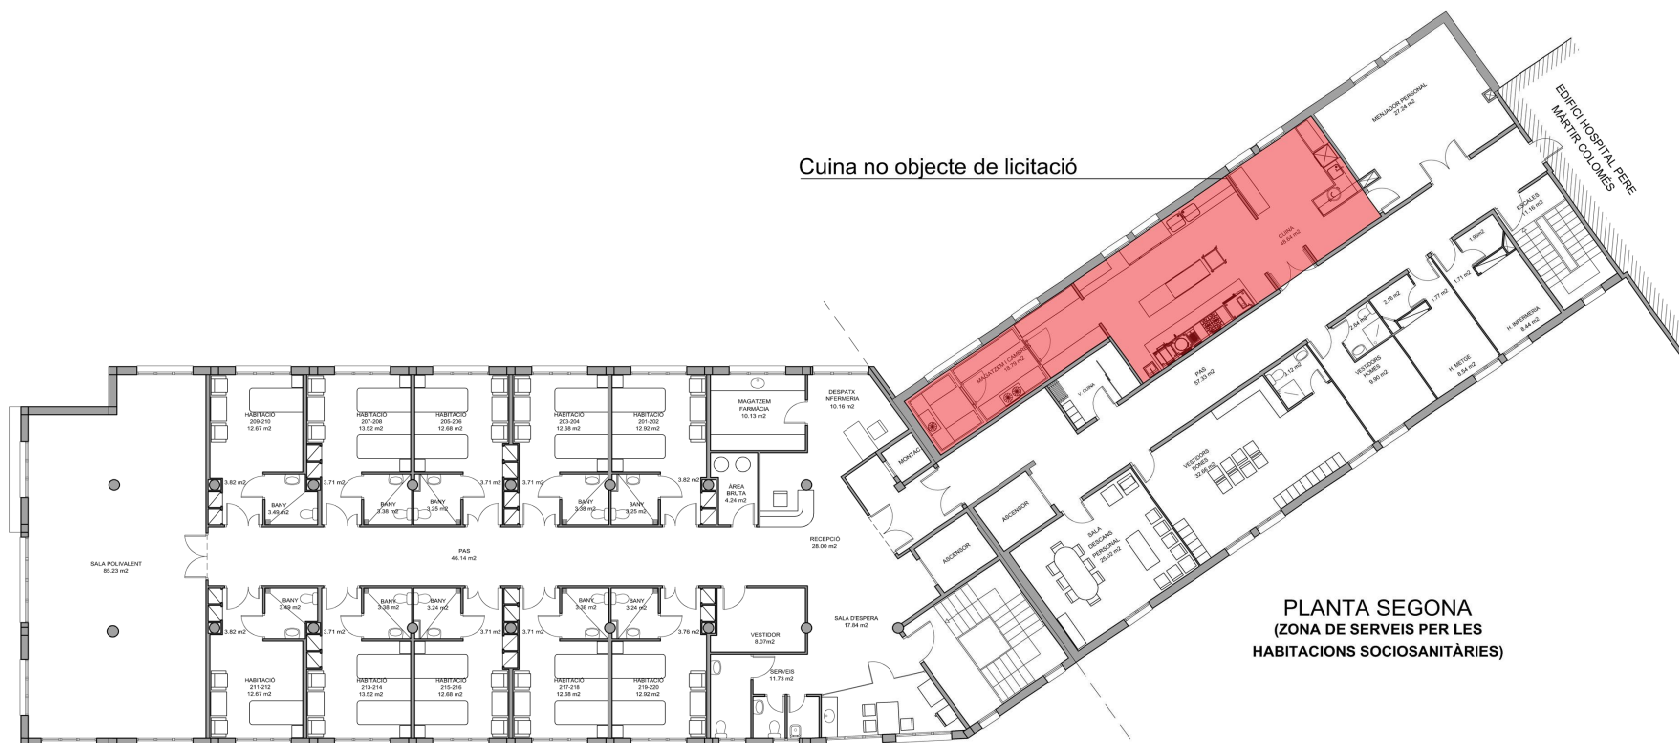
Cuina no objecte de licitació

EDIFICI HOSPITAL PERE MARTIR COLOMES

MENJADOR PERSONAL 27.24 m2

CUINA 49.64 m2

MAGATZEM I CAMBRES 15.79 m2

ESCALES 11.16 m2

H. INFERMERIA 8.64 m2

H. METGE 8.54 m2

VESTIDORS HOMES 9.90 m2

PAS 57.33 m2

VESTIDORS DONES 32.66 m2

SALA DESCANS PERSONAL 26.03 m2

ASCENSOR

ASCENSOR

MONTAC

DESPATX INFERMERIA 10.16 m2

MAGATZEM FARMÀCIA 10.13 m2

ÀREA BRUTA 4.24 m2

RECEPCIÓ 28.06 m2

SALA D'ESPERA 17.64 m2

VESTIDOR 8.37m2

SERVEIS 11.71 m2

SALA POLIVALENT 81.23 m2

PAS 46.14 m2

HABITACIÓ 209-210 12.61 m2

HABITACIÓ 207-208 13.12 m2

HABITACIÓ 205-206 12.68 m2

HABITACIÓ 203-204 12.38 m2

HABITACIÓ 201-202 12.92 m2

BANY 3.48 m2

BANY 3.38 m2

BANY 3.25 m2

BANY 3.38 m2

BANY 3.25 m2

3.82 m2

3.71 m2

3.71 m2

3.71 m2

3.82 m2

BANY 3.49 m2

BANY 3.38 m2

BANY 3.24 m2

BANY 3.34 m2

BANY 3.24 m2

3.82 m2

3.71 m2

3.71 m2

3.71 m2

3.76 m2

HABITACIÓ 211-212 12.61 m2

HABITACIÓ 213-214 13.12 m2

HABITACIÓ 215-216 12.68 m2

HABITACIÓ 217-218 12.38 m2

HABITACIÓ 219-220 12.92 m2

PLANTA SEGONA
(ZONA DE SERVEIS PER LES HABITACIONS SOCIOSANITÀRIES)